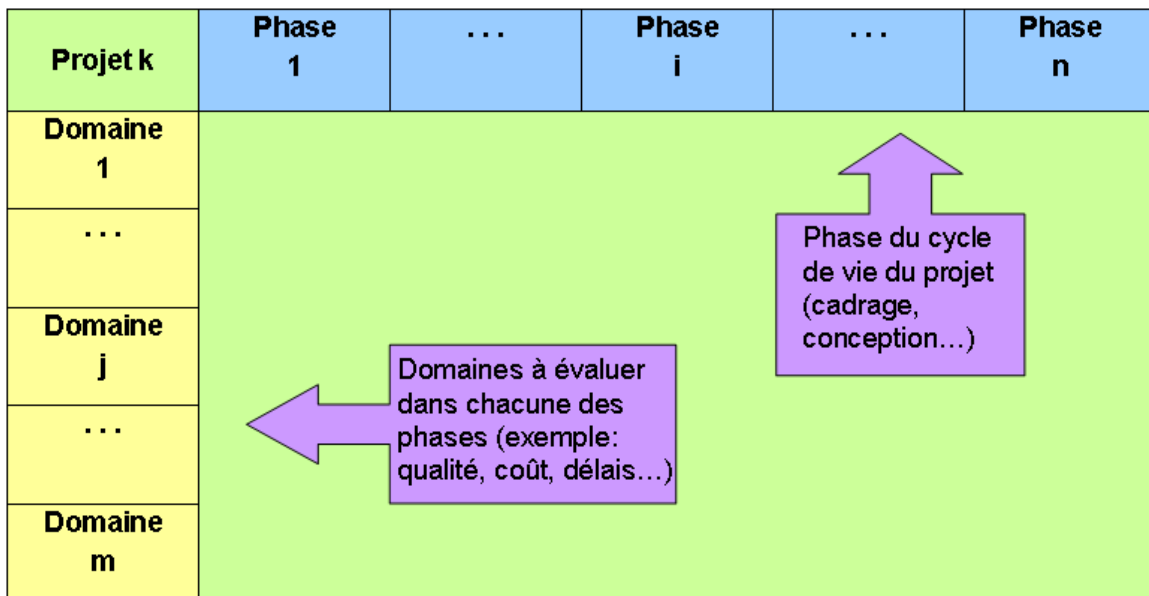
| Projet k | Phase 1 | . . . | Phase i | . . . | Phase n |
|---|---|---|---|---|---|
| Domaine 1 | | | | | |
| . . . | | | | | |
| Domaine j | | | | | |
| . . . | | | | | |
| Domaine m | | | | | |

Phase du cycle de vie du projet (cadrage, conception…)

Domaines à évaluer dans chacune des phases (exemple: qualité, coût, délais…)